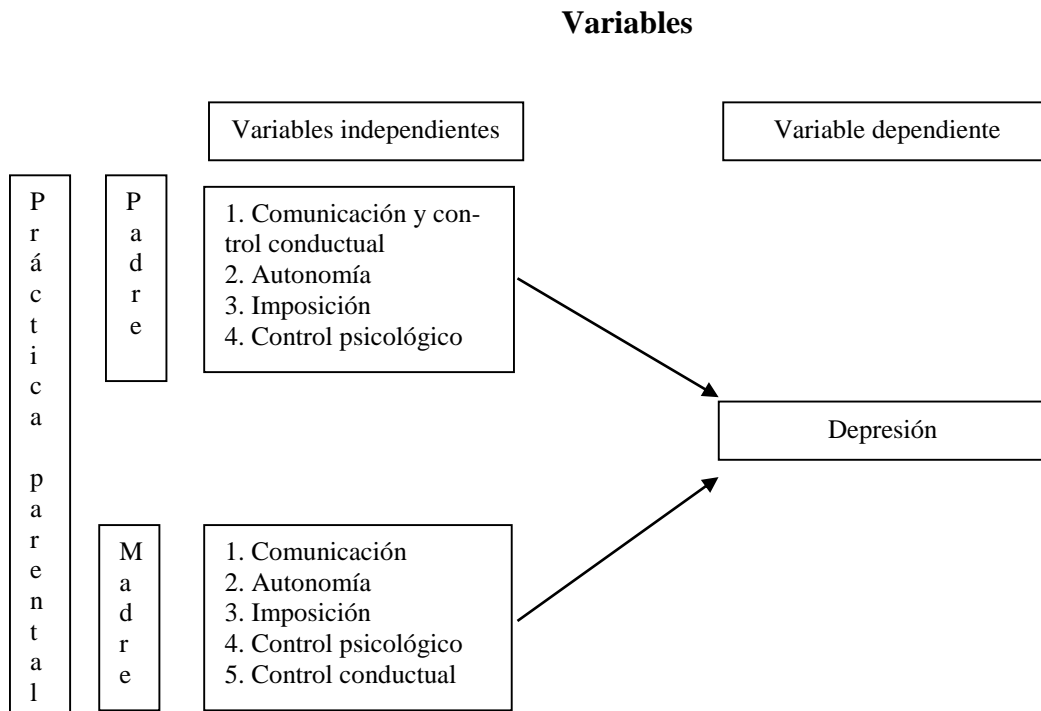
**Variables**

Variables independientes

Variable dependiente

Práctica parental

Padre

1. Comunicación y control conductual
2. Autonomía
3. Imposición
4. Control psicológico

Depresión

Madre

1. Comunicación
2. Autonomía
3. Imposición
4. Control psicológico
5. Control conductual